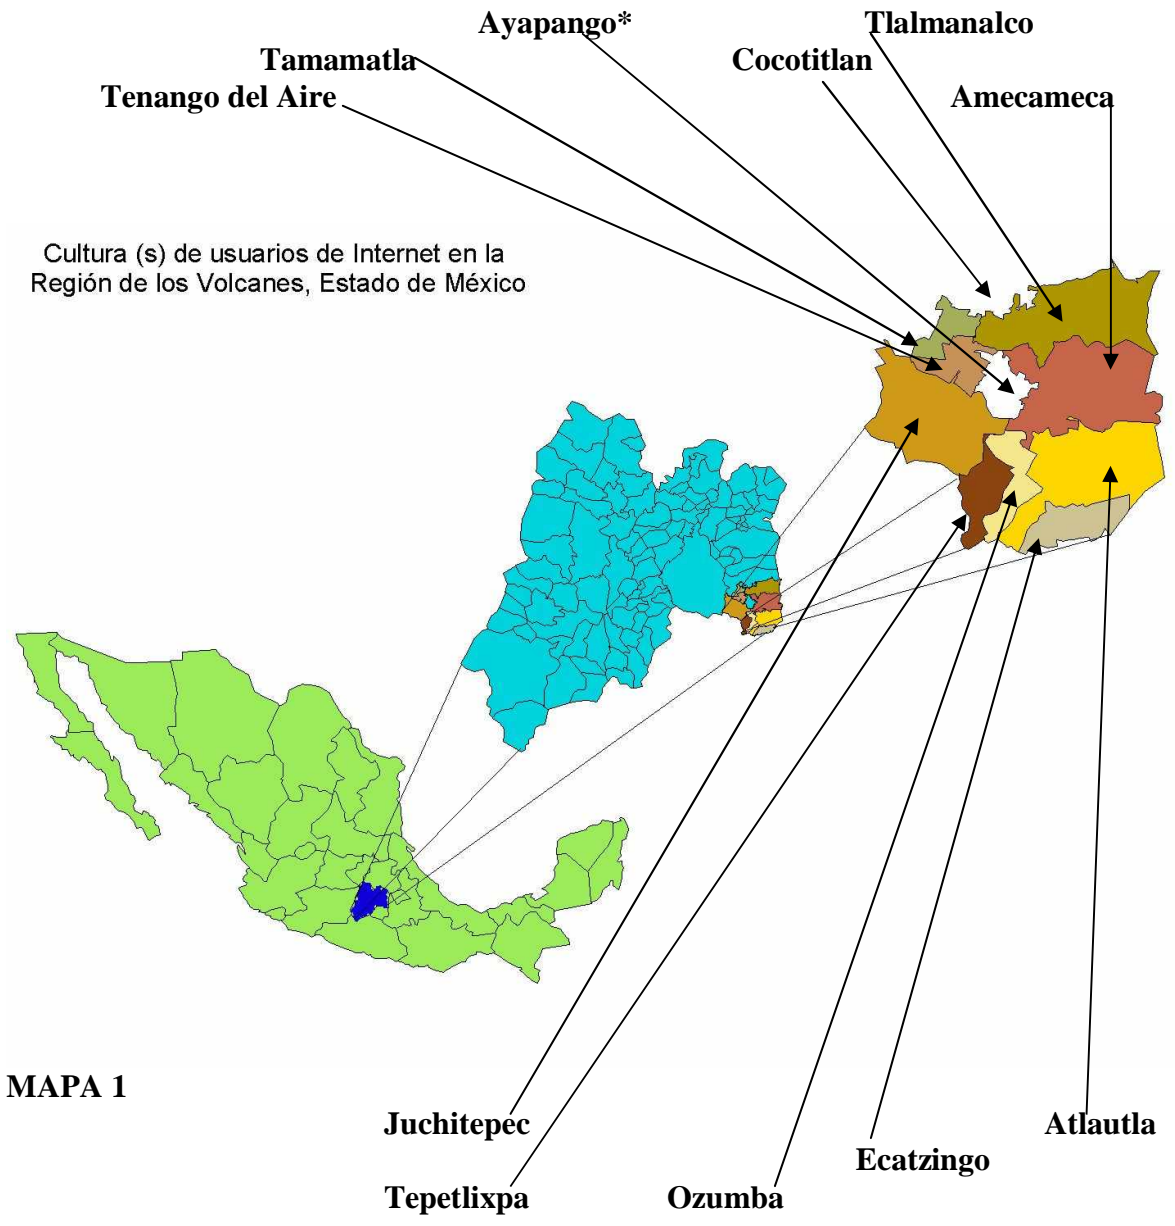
Ayapango*
Tlalmanalco
Tamamatla
Cocotitlan
Tenango del Aire
Amecameca

Cultura (s) de usuarios de Internet en la Región de los Volcanes, Estado de México

MAPA 1

Juchitepec
Atlautla
Ecatzingo
Tepetlixpa
Ozumba